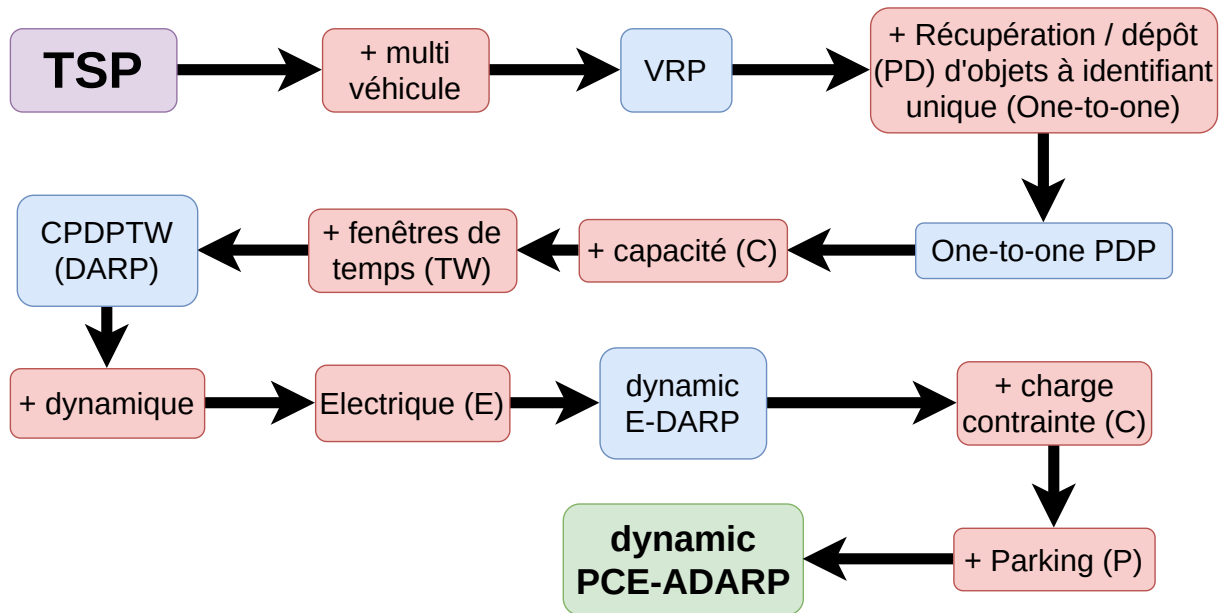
TSP

+ multi véhicule

VRP

+ Récupération / dépôt (PD) d'objets à identifiant unique (One-to-one)

One-to-one PDP

+ capacité (C)

+ fenêtres de temps (TW)

CPDPTW (DARP)

+ dynamique

Electrique (E)

dynamic E-DARP

+ charge contrainte (C)

+ Parking (P)

dynamic PCE-ADARP